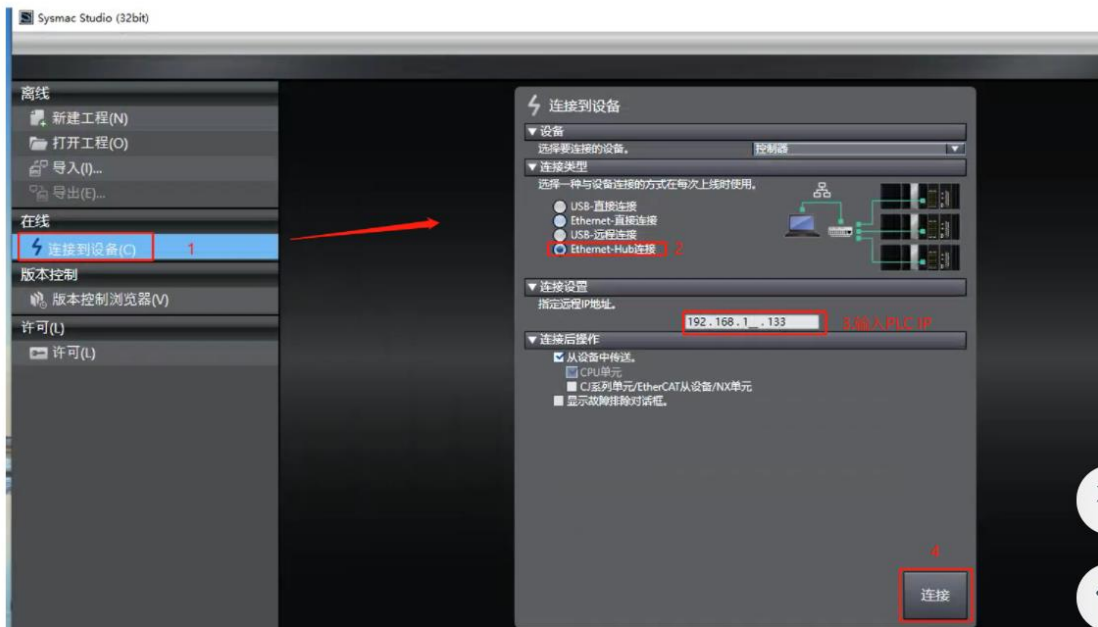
Sysmac Studio (32bit)

离线
新建工程(N)
打开工程(O)
导入(I)...
导出(E)...
在线
连接到设备(C) 1
版本控制
版本控制浏览器(V)
许可(L)
许可(L)

连接到设备
▼设备
选择要连接的设备。 控制器
▼连接类型
选择一种与设备连接的方式在每次上线时使用。
USB-直接连接
Ethernet-直接连接
USB-远程连接
Ethernet-Hub连接 2
▼连接设置
指定远程IP地址。
192 . 168 . 1 _ . 133 3输入PLC IP
▼连接后操作
从设备中传送。
CPU单元
CJ系列单元/EtherCAT从设备/NX单元
显示故障排除对话框。
4
连接